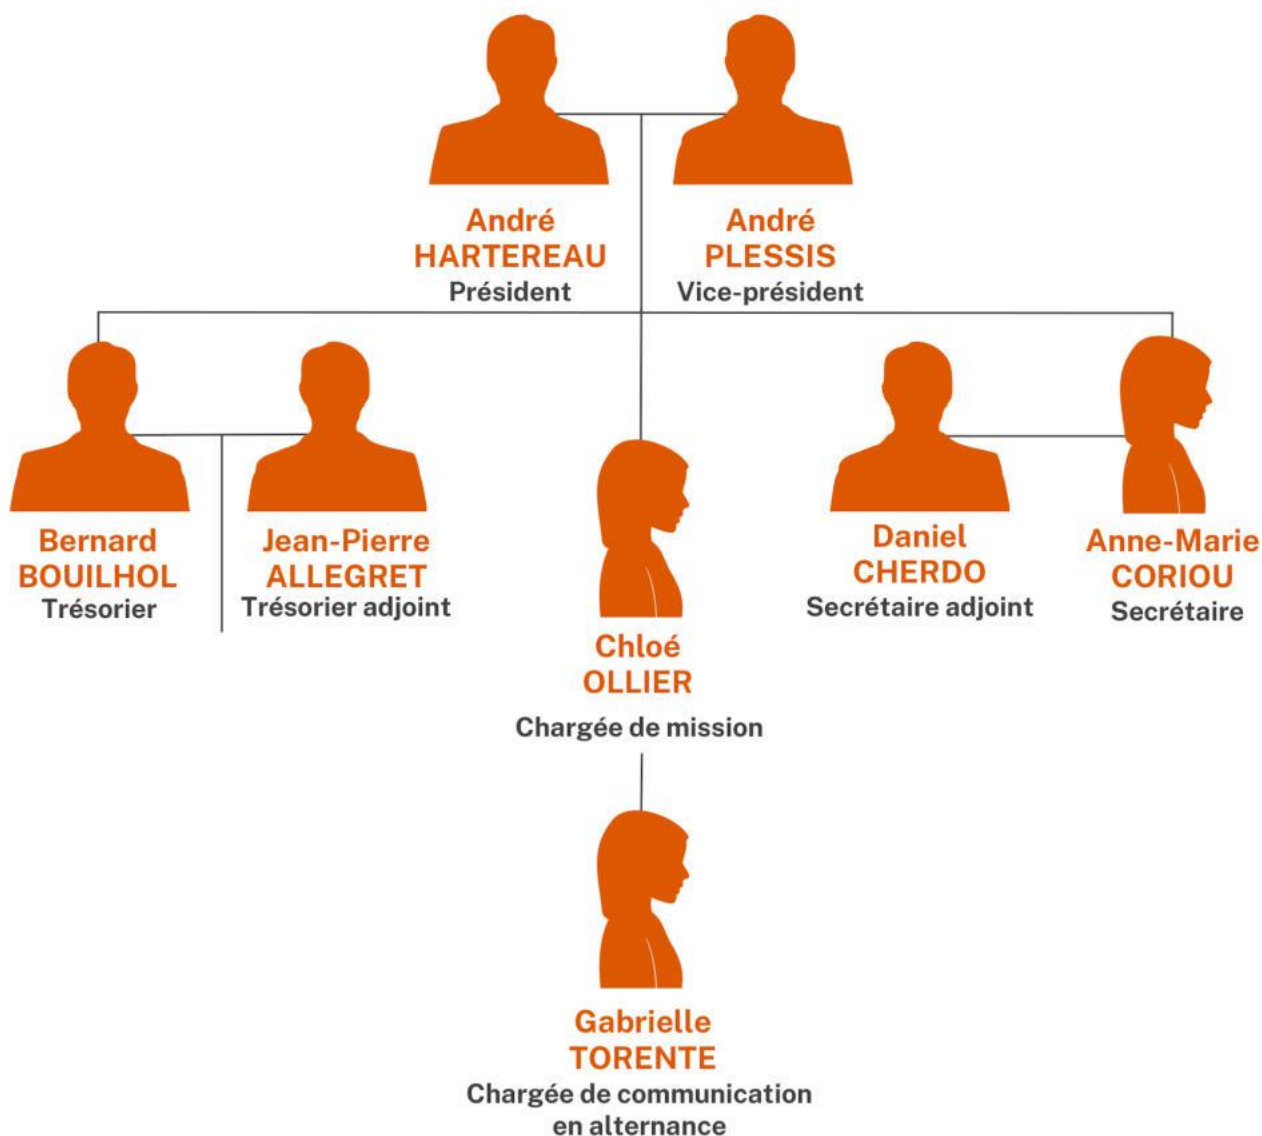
André HARTEREAU
Président

André PLESSIS
Vice-président

Bernard BOUILHOL
Trésorier

Jean-Pierre ALLEGRET
Trésorier adjoint

Chloé OLLIER
Chargée de mission

Daniel CHERDO
Secrétaire adjoint

Anne-Marie CORIOU
Secrétaire

Gabrielle TORENTE
Chargée de communication en alternance